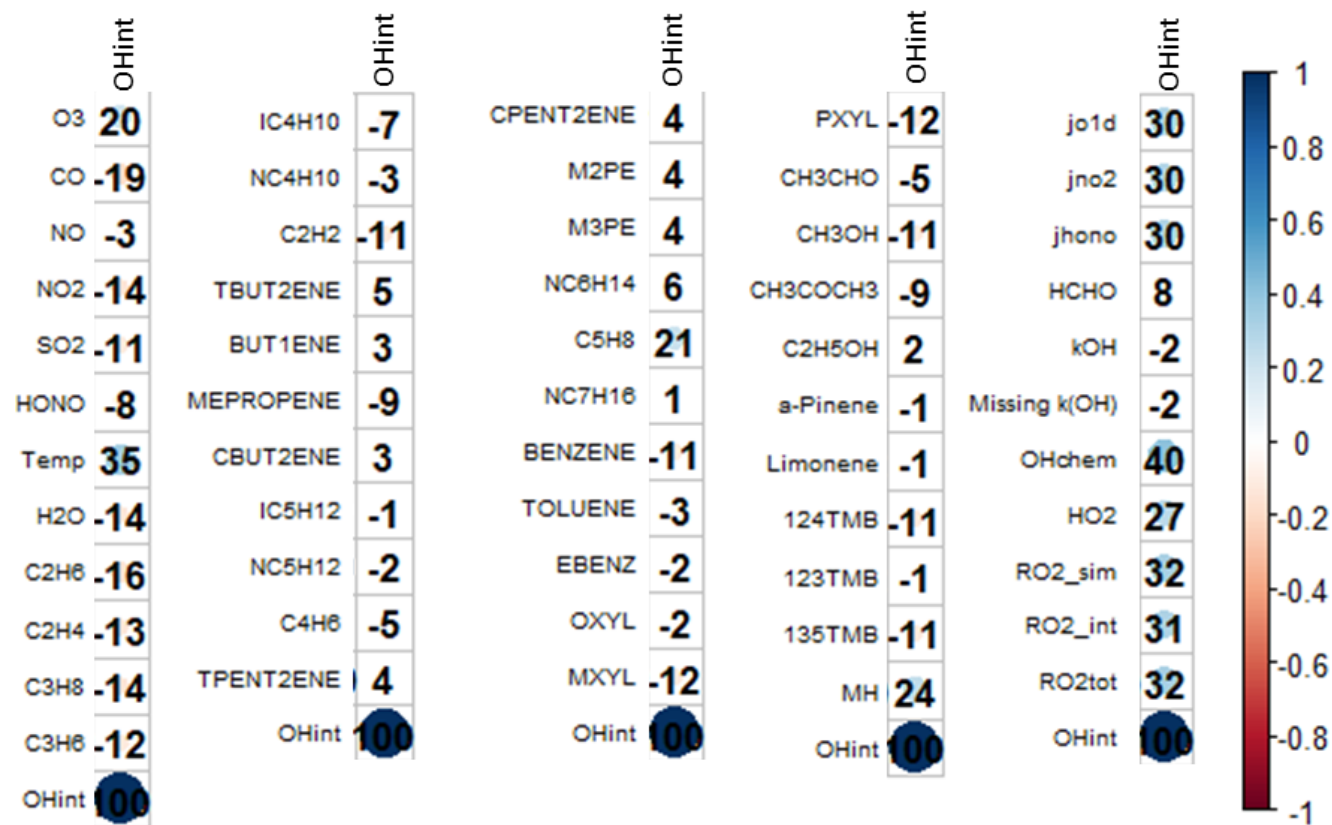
| | OHint |
|---|---|
| O3 | 20 |
| CO | -19 |
| NO | -3 |
| NO2 | -14 |
| SO2 | -11 |
| HONO | -8 |
| Temp | 35 |
| H2O | -14 |
| C2H6 | -16 |
| C2H4 | -13 |
| C3H8 | -14 |
| C3H6 | -12 |
| OHint | 100 |

| | OHint |
|---|---|
| IC4H10 | -7 |
| NC4H10 | -3 |
| C2H2 | -11 |
| TBUT2ENE | 5 |
| BUT1ENE | 3 |
| MEPROPENE | -9 |
| CBUT2ENE | 3 |
| IC5H12 | -1 |
| NC5H12 | -2 |
| C4H6 | -5 |
| TPENT2ENE | 4 |
| OHint | 100 |

| | OHint |
|---|---|
| CPENT2ENE | 4 |
| M2PE | 4 |
| M3PE | 4 |
| NC6H14 | 6 |
| C5H8 | 21 |
| NC7H16 | 1 |
| BENZENE | -11 |
| TOLUENE | -3 |
| EBENZ | -2 |
| OXYL | -2 |
| MXYL | -12 |
| OHint | 100 |

| | OHint |
|---|---|
| PXYL | -12 |
| CH3CHO | -5 |
| CH3OH | -11 |
| CH3COCH3 | -9 |
| C2H5OH | 2 |
| a-Pinene | -1 |
| Limonene | -1 |
| 124TMB | -11 |
| 123TMB | -1 |
| 135TMB | -11 |
| MH | 24 |
| OHint | 100 |

| | OHint |
|---|---|
| jo1d | 30 |
| jno2 | 30 |
| jhono | 30 |
| HCHO | 8 |
| kOH | -2 |
| Missing k(OH) | -2 |
| OHchem | 40 |
| HO2 | 27 |
| RO2_sim | 32 |
| RO2_int | 31 |
| RO2tot | 32 |
| OHint | 100 |

1
0.8
0.6
0.4
0.2
0
-0.2
-0.4
-0.6
-0.8
-1